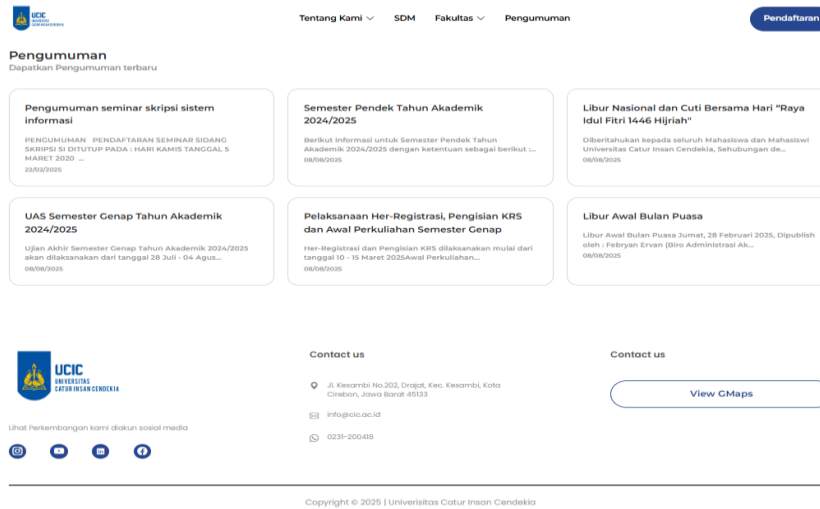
UCIC UNIVERSITAS CATUR INSAN CENDEKIA

Tentang Kami SDM Fakultas Pengumuman Pendaftaran

Pengumuman
Dapatkan Pengumuman terbaru

Pengumuman seminar skripsi sistem informasi
PENGUMUMAN PENDAFTARAN SEMINAR SIDANG SKRIPSI SI DITUTUP PADA : HARI KAMIS TANGGAL 5 MARET 2020 ...
22/02/2025

Semester Pendek Tahun Akademik 2024/2025
Berikut informasi untuk Semester Pendek Tahun Akademik 2024/2025 dengan ketentuan sebagai berikut :...
08/08/2025

Libur Nasional dan Cuti Bersama Hari "Raya Idul Fitri 1446 Hijriah"
Diberitahukan kepada seluruh Mahasiswa dan Mahasiswi Universitas Catur Insan Cendekia, Sehubungan de...
08/08/2025

UAS Semester Genap Tahun Akademik 2024/2025
Ujian Akhir Semester Genap Tahun Akademik 2024/2025 akan dilaksanakan dari tanggal 28 Juli - 04 Agus...
08/08/2025

Pelaksanaan Her-Registrasi, Pengisian KRS dan Awal Perkuliahan Semester Genap
Her-Registrasi dan Pengisian KRS dilaksanakan mulai dari tanggal 10 - 15 Maret 2025Awal Perkuliahan...
08/08/2025

Libur Awal Bulan Puasa
Libur Awal Bulan Puasa Jumat, 28 Februari 2025, Dipublish oleh : Febryan Ervan (Biro Administrasi Ak...
08/08/2025

UCIC UNIVERSITAS CATUR INSAN CENDEKIA

Lihat Perkembangan kami diakun sosial media

Contact us
Jl. Kesambi No.202, Drajat, Kec. Kesambi, Kota Cirebon, Jawa Barat 45133
info@cic.ac.id
0231-200418

Contact us
View GMaps

Copyright © 2025 | Universitas Catur Insan Cendekia